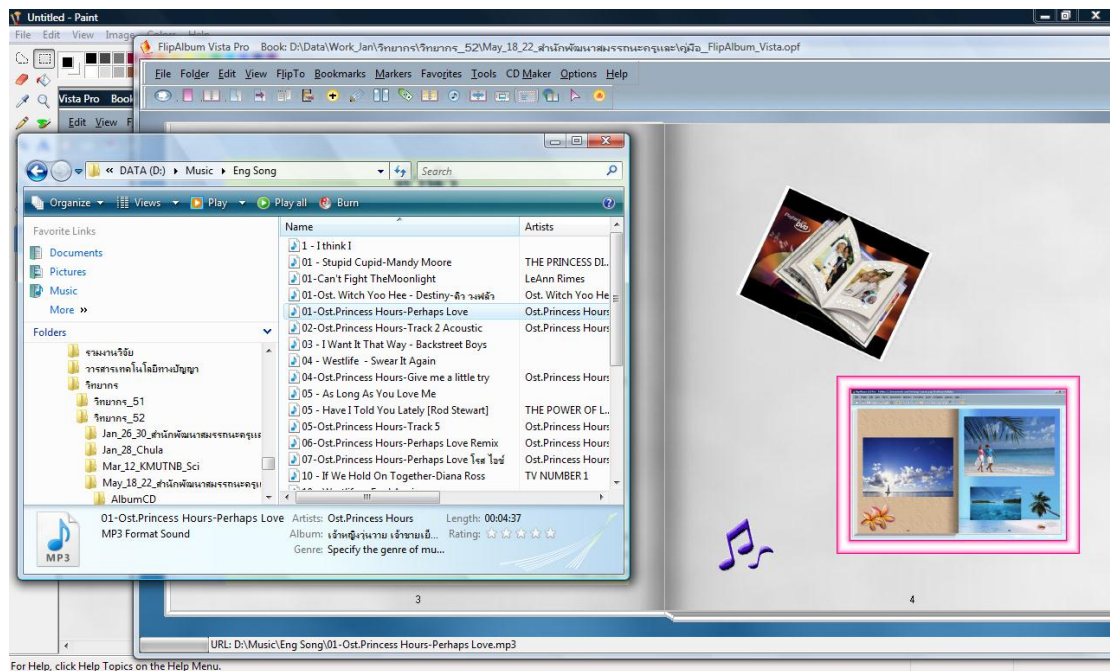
Untitled - Paint
File Edit View Image Colors Help

FlipAlbum Vista Pro Book: D:\Data\Work_Jan\วิทยากร\วิทยากร_52\May_18_22_สำนักพัฒนาสมรรถนะครูและ\คู่มือ_FlipAlbum_Vista.opf
File Folder Edit View FlipTo Bookmarks Markers Favorites Tools CD Maker Options Help

Vista Pro Book
Edit View F

« DATA (D:) ▸ Music ▸ Eng Song
Search
Organize ▾ Views ▾ Play ▾ Play all Burn

Favorite Links
Documents
Pictures
Music
More »
Folders
รวมงานวิจัย
วารสารเทคโนโลยีทางปัญญา
วิทยากร
วิทยากร_51
วิทยากร_52
Jan_26_30_สำนักพัฒนาสมรรถนะครูแ
Jan_28_Chula
Mar_12_KMUTNB_Sci
May_18_22_สำนักพัฒนาสมรรถนะครูแ
AlbumCD

| Name | Artists |
|---|---|
| 1 - I think I | |
| 01 - Stupid Cupid-Mandy Moore | THE PRINCESS DI... |
| 01-Can't Fight TheMoonlight | LeAnn Rimes |
| 01-Ost. Witch Yoo Hee - Destiny-ดิว วงพลัส | Ost. Witch Yoo He |
| 01-Ost.Princess Hours-Perhaps Love | Ost.Princess Hours |
| 02-Ost.Princess Hours-Track 2 Acoustic | Ost.Princess Hours |
| 03 - I Want It That Way - Backstreet Boys | |
| 04 - Westlife - Swear It Again | |
| 04-Ost.Princess Hours-Give me a little try | Ost.Princess Hours |
| 05 - As Long As You Love Me | |
| 05 - Have I Told You Lately [Rod Stewart] | THE POWER OF L... |
| 05-Ost.Princess Hours-Track 5 | Ost.Princess Hours |
| 06-Ost.Princess Hours-Perhaps Love Remix | Ost.Princess Hours |
| 07-Ost.Princess Hours-Perhaps Love โรส ไฮซ์ | Ost.Princess Hours |
| 10 - If We Hold On Together-Diana Ross | TV NUMBER 1 |

MP3
01-Ost.Princess Hours-Perhaps Love Artists: Ost.Princess Hours Length: 00:04:37
MP3 Format Sound Album: เจ้าหญิงวุ่นวาย เจ้าชายเย็... Rating:
Genre: Specify the genre of mu...

3
4

URL: D:\Music\Eng Song\01-Ost.Princess Hours-Perhaps Love.mp3
For Help, click Help Topics on the Help Menu.